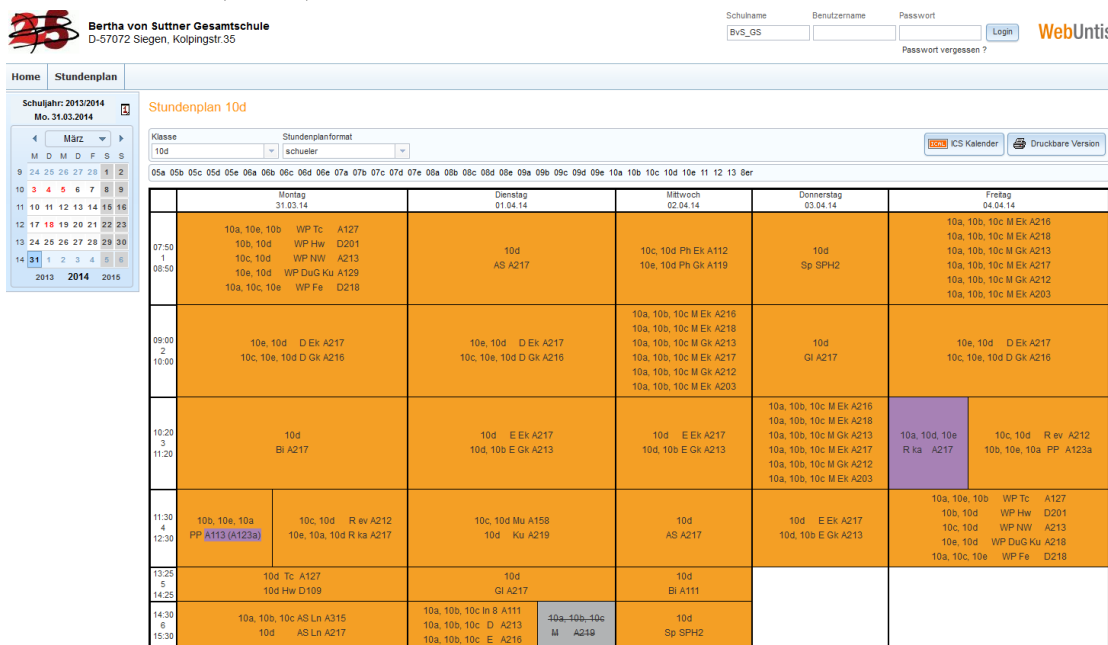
Bertha von Suttner Gesamtschule
D-57072 Siegen, Kolpingstr.35

Schulname BvS_GS
Benutzername
Passwort
Login
Passwort vergessen ?
WebUntis

Home Stundenplan

Schuljahr: 2013/2014
Mo. 31.03.2014

März

| | M | D | M | D | F | S | S |
|---|---|---|---|---|---|---|---|
| 9 | 24 | 25 | 26 | 27 | 28 | 1 | 2 |
| 10 | 3 | 4 | 5 | 6 | 7 | 8 | 9 |
| 11 | 10 | 11 | 12 | 13 | 14 | 15 | 16 |
| 12 | 17 | 18 | 19 | 20 | 21 | 22 | 23 |
| 13 | 24 | 25 | 26 | 27 | 28 | 29 | 30 |
| 14 | 31 | 1 | 2 | 3 | 4 | 5 | 6 |

2013 2014 2015

Stundenplan 10d

Klasse 10d
Stundenplanformat schueler
ICS Kalender
Druckbare Version

05a 05b 05c 05d 05e 06a 06b 06c 06d 06e 07a 07b 07c 07d 07e 08a 08b 08c 08d 08e 09a 09b 09c 09d 09e 10a 10b 10c 10d 10e 11 12 13 8er

| | Montag 31.03.14 | Dienstag 01.04.14 | Mittwoch 02.04.14 | Donnerstag 03.04.14 | Freitag 04.04.14 |
|---|---|---|---|---|---|
| 07:50 1 08:50 | 10a, 10e, 10b WP Tc A127<br>10b, 10d WP Hw D201<br>10c, 10d WP NW A213<br>10e, 10d WP DuG Ku A129<br>10a, 10c, 10e WP Fe D218 | 10d<br>AS A217 | 10c, 10d Ph Ek A112<br>10e, 10d Ph Gk A119 | 10d<br>Sp SPH2 | 10a, 10b, 10c M Ek A216<br>10a, 10b, 10c M Ek A218<br>10a, 10b, 10c M Gk A213<br>10a, 10b, 10c M Ek A217<br>10a, 10b, 10c M Gk A212<br>10a, 10b, 10c M Ek A203 |
| 09:00 2 10:00 | 10e, 10d D Ek A217<br>10c, 10e, 10d D Gk A216 | 10e, 10d D Ek A217<br>10c, 10e, 10d D Gk A216 | 10a, 10b, 10c M Ek A216<br>10a, 10b, 10c M Ek A218<br>10a, 10b, 10c M Gk A213<br>10a, 10b, 10c M Ek A217<br>10a, 10b, 10c M Gk A212<br>10a, 10b, 10c M Ek A203 | 10d<br>Gl A217 | 10e, 10d D Ek A217<br>10c, 10e, 10d D Gk A216 |
| 10:20 3 11:20 | 10d<br>Bi A217 | 10d E Ek A217<br>10d, 10b E Gk A213 | 10d E Ek A217<br>10d, 10b E Gk A213 | 10a, 10b, 10c M Ek A216<br>10a, 10b, 10c M Ek A218<br>10a, 10b, 10c M Gk A213<br>10a, 10b, 10c M Ek A217<br>10a, 10b, 10c M Gk A212<br>10a, 10b, 10c M Ek A203 | 10a, 10d, 10e R ka A217 \| 10c, 10d R ev A212<br>10b, 10e, 10a PP A123a |
| 11:30 4 12:30 | 10b, 10e, 10a PP A113 (A123a) \| 10c, 10d R ev A212<br>10e, 10a, 10d R ka A217 | 10c, 10d Mu A158<br>10d Ku A219 | 10d<br>AS A217 | 10d E Ek A217<br>10d, 10b E Gk A213 | 10a, 10e, 10b WP Tc A127<br>10b, 10d WP Hw D201<br>10c, 10d WP NW A213<br>10e, 10d WP DuG Ku A218<br>10a, 10c, 10e WP Fe D218 |
| 13:25 5 14:25 | 10d Tc A127<br>10d Hw D109 | 10d<br>Gl A217 | 10d<br>Bi A111 | | |
| 14:30 6 15:30 | 10a, 10b, 10c AS Ln A315<br>10d AS Ln A217 | 10a, 10b, 10c In 8 A111<br>10a, 10b, 10c D A213<br>10a, 10b, 10c E A216 \| 10a, 10b, 10c M A219 | 10d<br>Sp SPH2 | | |